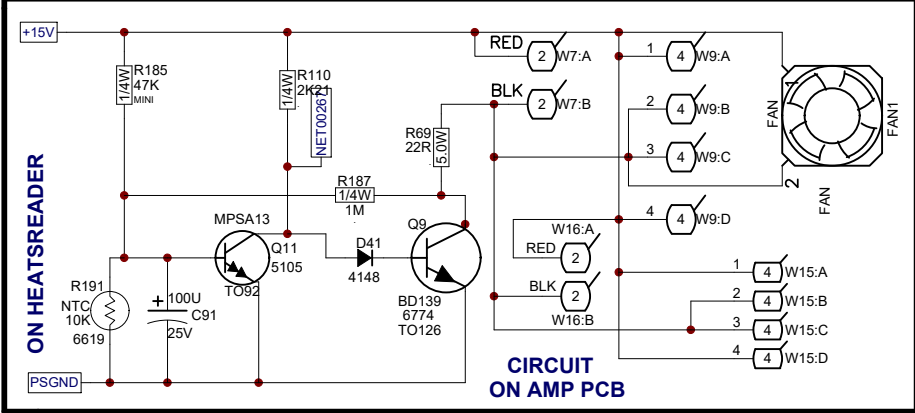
+15V

R185
47K
1/4W
MINI

R110
2K21
1/4W
NET00261

R69
22R
5.0W

RED
2
W7:A

BLK
2
W7:B

1
4
W9:A

2
4
W9:B

3
4
W9:C

4
4
W9:D

1
FAN
FAN1
2
FAN

R187
1/4W
1M

MPSA13
Q11
5105
TO92

D41
4148

Q9
BD139
6774
TO126

W16:A
RED
2
BLK
2
W16:B

1
4
W15:A
2
4
W15:B
3
4
W15:C
4
4
W15:D

ON HEATSREADER

R191
NTC
10K
6619

100U
C91
25V

PSGND

CIRCUIT
ON AMP PCB